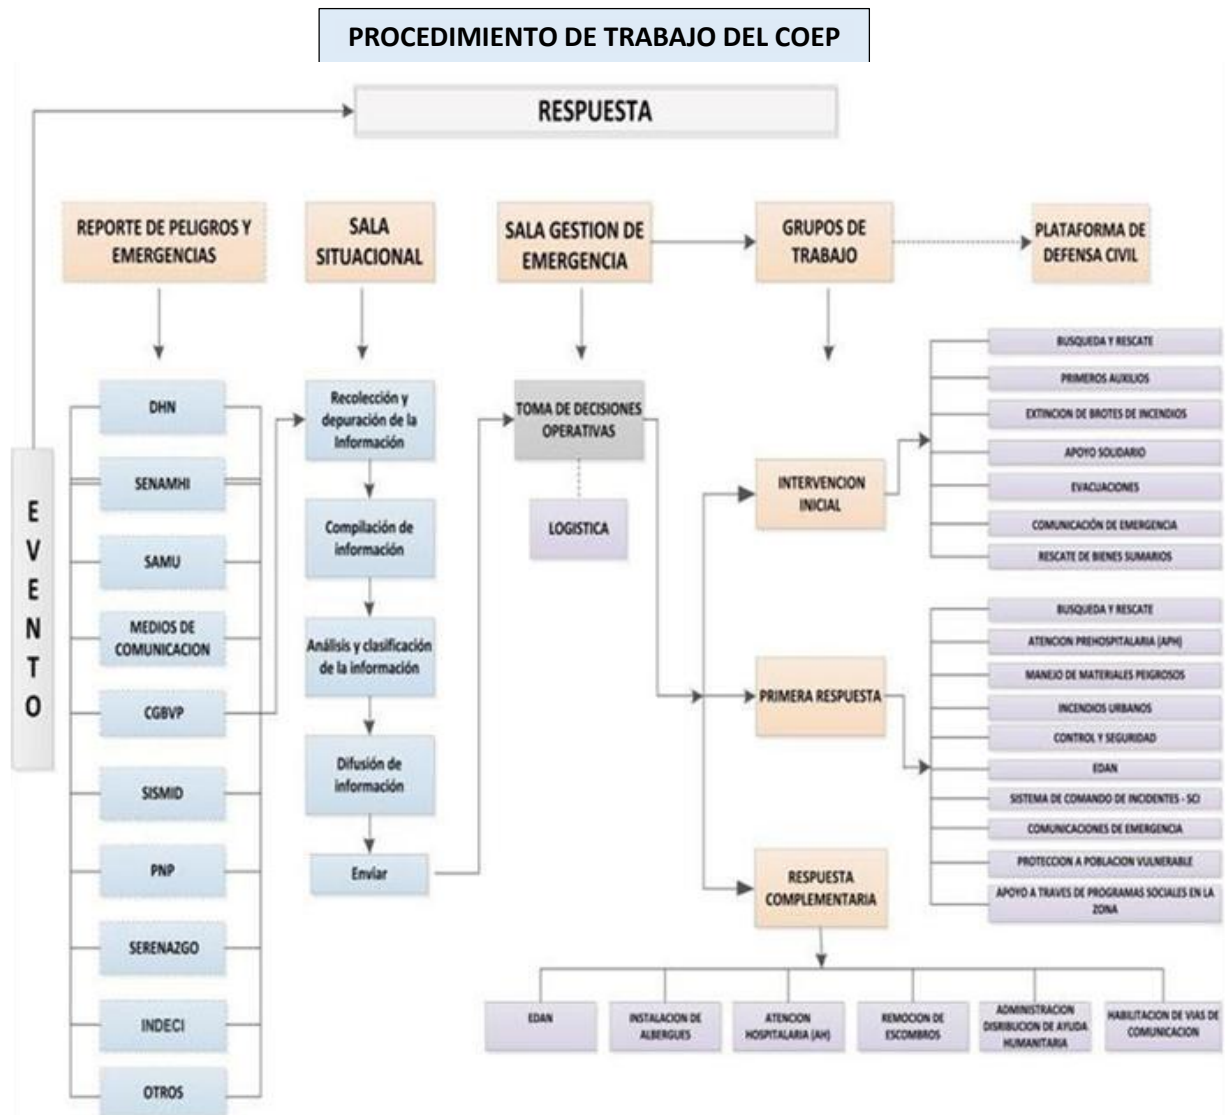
PROCEDIMIENTO DE TRABAJO DEL COEP

RESPUESTA

EVENTO

REPORTE DE PELIGROS Y EMERGENCIAS

DHN
SENAMHI
SAMU
MEDIOS DE COMUNICACION
CGBVP
SISMID
PNP
SERENAZGO
INDECI
OTROS

SALA SITUACIONAL

Recolección y depuración de la Información
Compilación de información
Análisis y clasificación de la información
Difusión de información
Enviar

SALA GESTION DE EMERGENCIA

TOMA DE DECISIONES OPERATIVAS
LOGISTICA

GRUPOS DE TRABAJO

PLATAFORMA DE DEFENSA CIVIL

INTERVENCION INICIAL

BUSQUEDA Y RESCATE
PRIMEROS AUXILIOS
EXTINCION DE BROTES DE INCENDIOS
APOYO SOLIDARIO
EVACUACIONES
COMUNICACIÓN DE EMERGENCIA
RESCATE DE BIENES SUMARIOS

PRIMERA RESPUESTA

BUSQUEDA Y RESCATE
ATENCION PREHOSPITALARIA (APH)
MANEJO DE MATERIALES PEIGROSOS
INCENDIOS URBANOS
CONTROL Y SEGURIDAD
EDAN
SISTEMA DE COMANDO DE INCIDENTES - SCI
COMUNICACIONES DE EMERGENCIA
PROTECCION A POBLACION VULNERABLE
APOYO A TRAVES DE PROGRAMAS SOCIALES EN LA ZONA

RESPUESTA COMPLEMENTARIA

EDAN
INSTALACION DE ALBERGUES
ATENCION HOSPITALARIA (AH)
REMOCION DE ESCOMBROS
ADMINISTRACION DISRIBUCION DE AYUDA HUMANITARIA
HABILITACION DE VIAS DE COMUNICACION